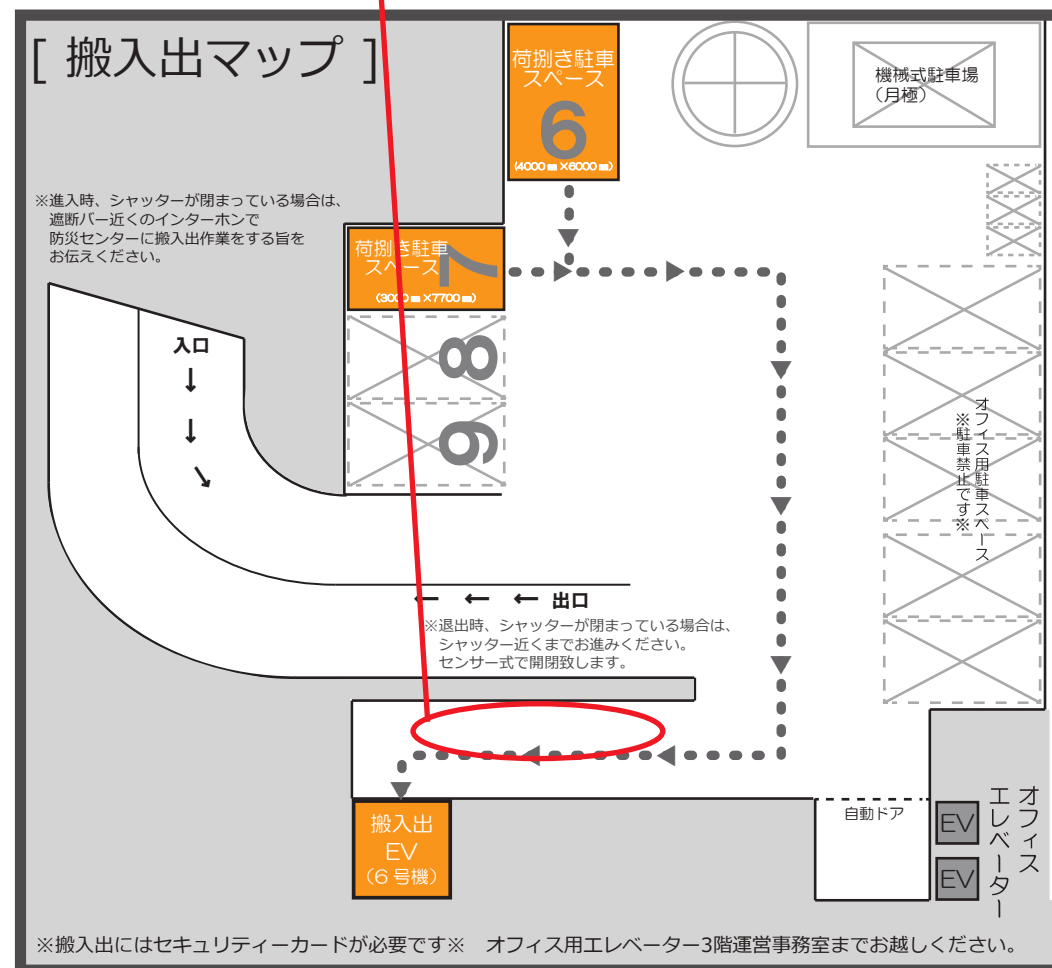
[ 搬入出マップ ]

荷捌き駐車スペース
6
(4000㎜×6000㎜)

機械式駐車場
(月極)

※進入時、シャッターが閉まっている場合は、遮断バー近くのインターホンで防災センターに搬入出作業をする旨をお伝えください。

荷捌き駐車スペース
7
(3000㎜×7700㎜)

8
9

入口
↓
↓
↘

オフィス用駐車スペース
※駐車禁止です※

← ← ← 出口

※退出時、シャッターが閉まっている場合は、シャッター近くまでお進みください。センサー式で開閉致します。

搬入出
EV
(6号機)

自動ドア

EV
EV

オフィスエレベーター

※搬入出にはセキュリティーカードが必要です※ オフィス用エレベーター3階運営事務室までお越しください。